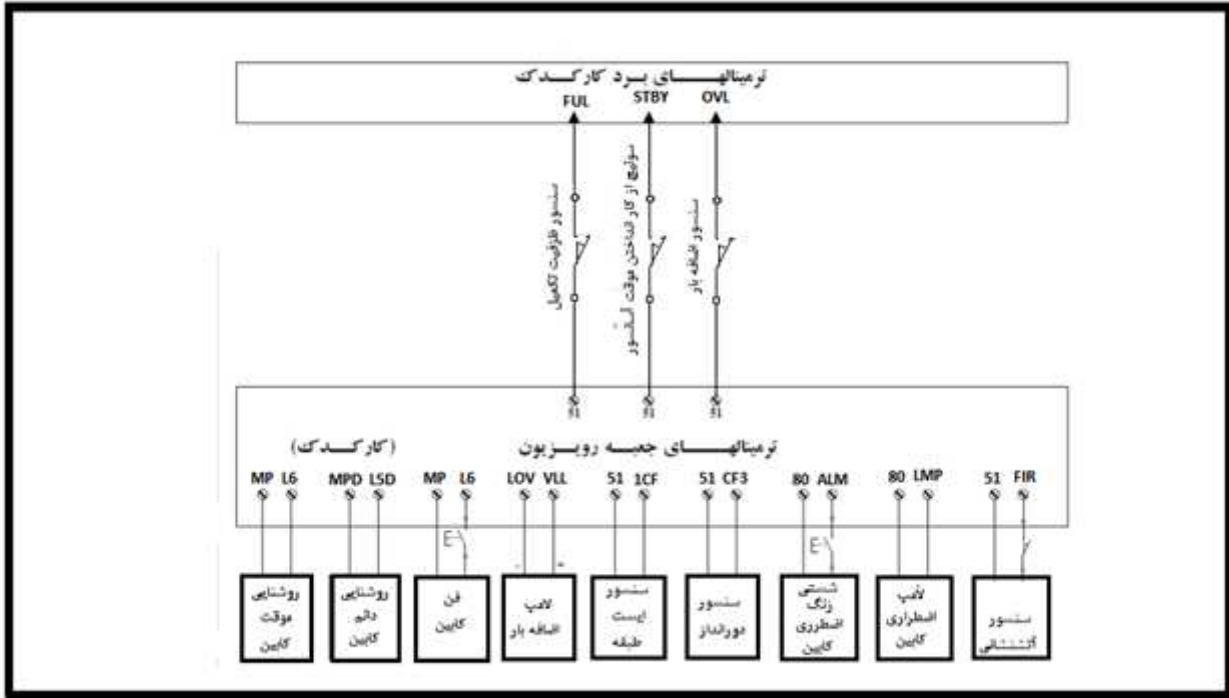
ترمینالهـــــای بـــرد کارکـــدک

FUL STBY OVL

سنسور ظرفیت تکمیل

سوئیچ از کار انداختن موقت آسانسور

سنسور اضافه بار

51 51 51

ترمینالهـــــای جعبه رویزیون

(کارکـــدک)

MP L6 MPD LSD MP L6 LOV VLL 51 1CF 51 CF3 80 ALM 80 LMP 51 FIR

روشنایی موقت کابین

روشنایی دائم کابین

فن کابین

لامپ اضافه بار

سنسور ایست طبقه

سنسور دورانداز

شستی زنگ اضطراری کابین

لامپ اضطراری کابین

سنسور آتشنشانی